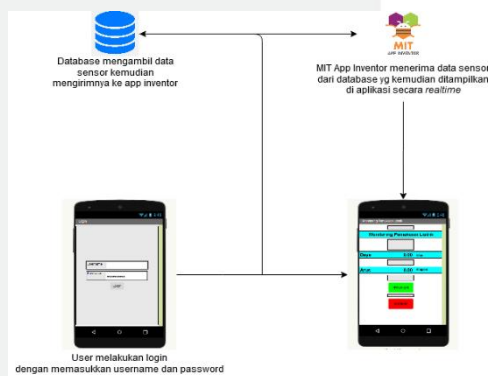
Database mengambil data sensor kemudian mengirimnya ke app inventor

MIT APP INVENTOR

MIT App Inventor menerima data sensor dari database yg kemudian ditampilkan di aplikasi secara realtime

Login

Username

Password

Login

Monitoring Parameter Listrik

Daya 0.00 Watt

Arus 0.00 Ampere

User melakukan login dengan memasukkan username dan password